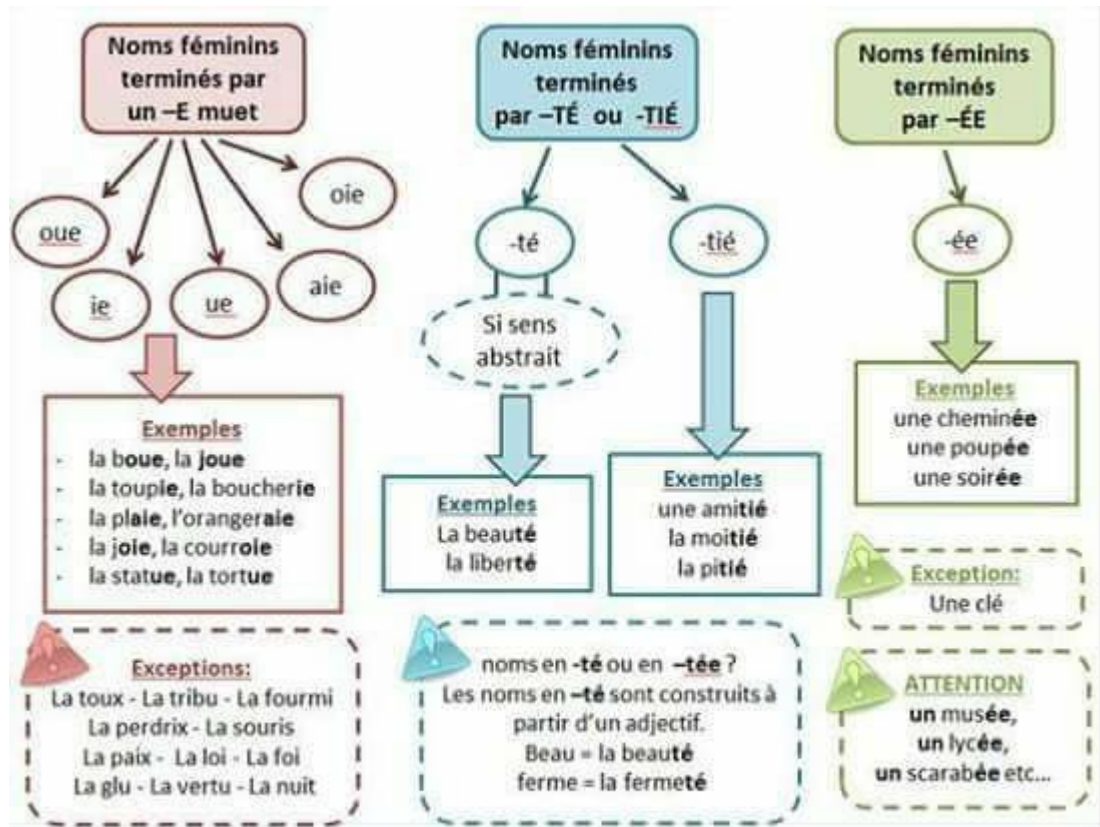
Noms féminins terminés par un –E muet

oue
ie
ue
aie
oie

Exemples
- la boue, la joue
- la toupie, la boucherie
- la plaie, l'orangeraie
- la joie, la courroie
- la statue, la tortue

Exceptions:
La toux - La tribu - La fourmi
La perdrix - La souris
La paix - La loi - La foi
La glu - La vertu - La nuit

Noms féminins terminés par –TÉ ou -TIÉ

-té
Si sens abstrait

Exemples
La beauté
la liberté

-tié

Exemples
une amitié
la moitié
la pitié

noms en -té ou en –tée ?
Les noms en –té sont construits à partir d'un adjectif.
Beau = la beauté
ferme = la fermeté

Noms féminins terminés par –ÉE

-ée

Exemples
une cheminée
une poupée
une soirée

Exception:
Une clé

ATTENTION
un musée,
un lycée,
un scarabée etc...